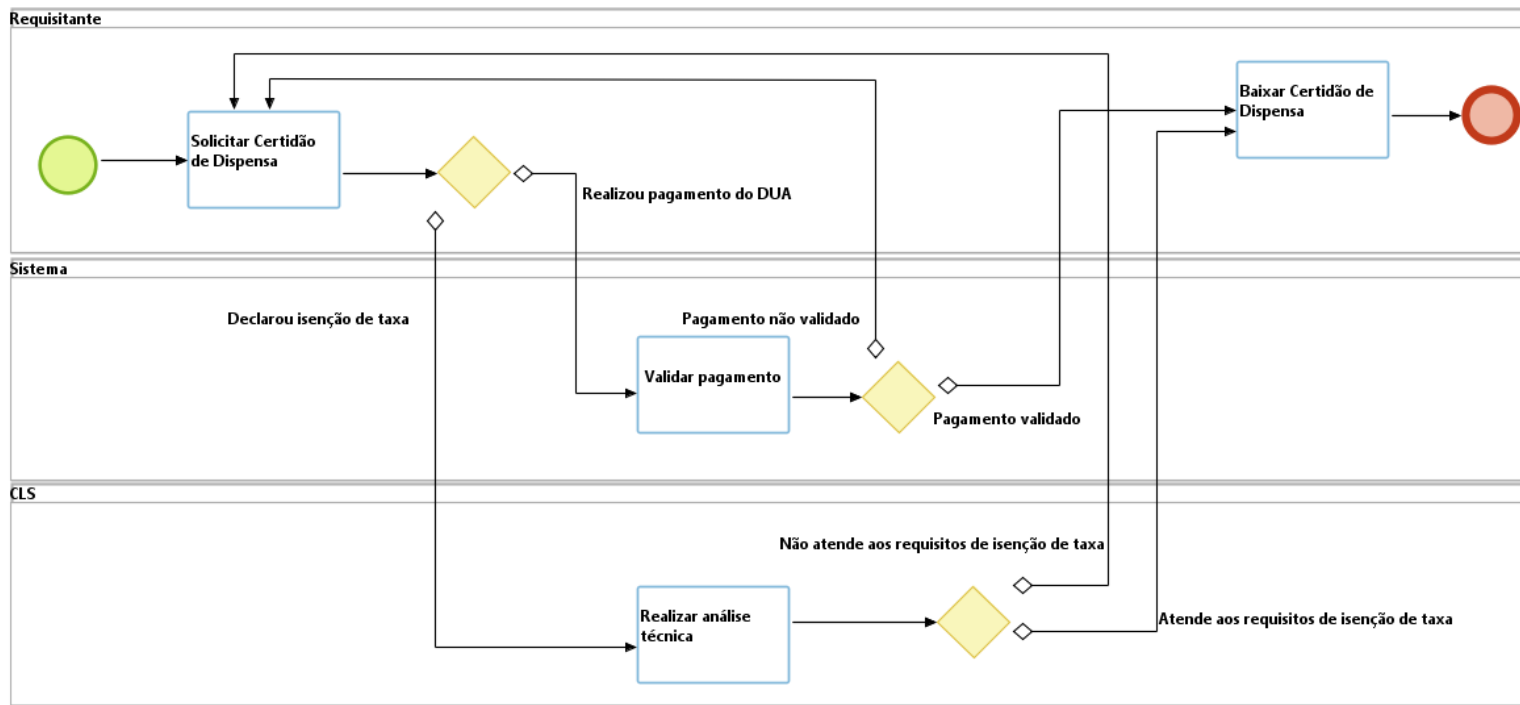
Requisitante

Solicitar Certidão de Dispensa

Realizou pagamento do DUA

Baixar Certidão de Dispensa

Sistema

Declarou isenção de taxa

Pagamento não validado

Validar pagamento

Pagamento validado

CLS

Não atende aos requisitos de isenção de taxa

Realizar análise técnica

Atende aos requisitos de isenção de taxa